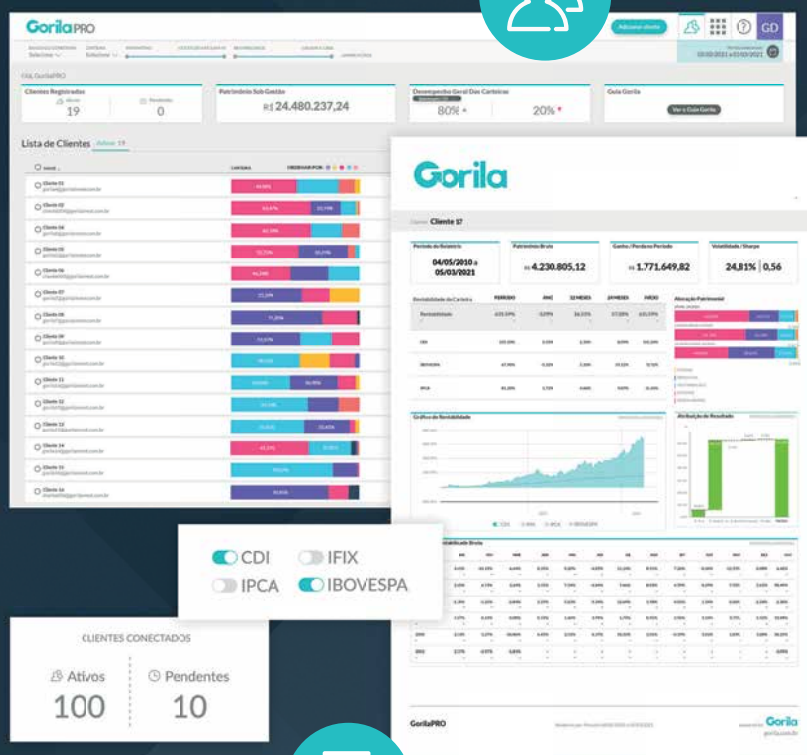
GorilaPRO

Adicionar cliente

GD

Clientes Registrados

19

0

Patrimônio Sob Gestão

R$ 24.480.237,24

Desempenho Geral Das Carteiras

80%

20%

Guia Gorila

Ver o Guia Gorila

Lista de Clientes Ativos 19

Cliente 01

Cliente 02

Cliente 04

Cliente 05

Cliente 06

Cliente 07

Cliente 08

Cliente 09

Cliente 10

Cliente 11

Cliente 12

Cliente 13

Cliente 14

Cliente 15

Cliente 16

Gorila

Cliente 17

04/05/2010 a 05/03/2021

R$ 4.230.805,12

R$ 1.771.649,82

24,81% | 0,56

CDI

IFIX

IPCA

IBOVESPA

CLIENTES CONECTADOS

Ativos

100

Pendentes

10

GorilaPRO

Gorila